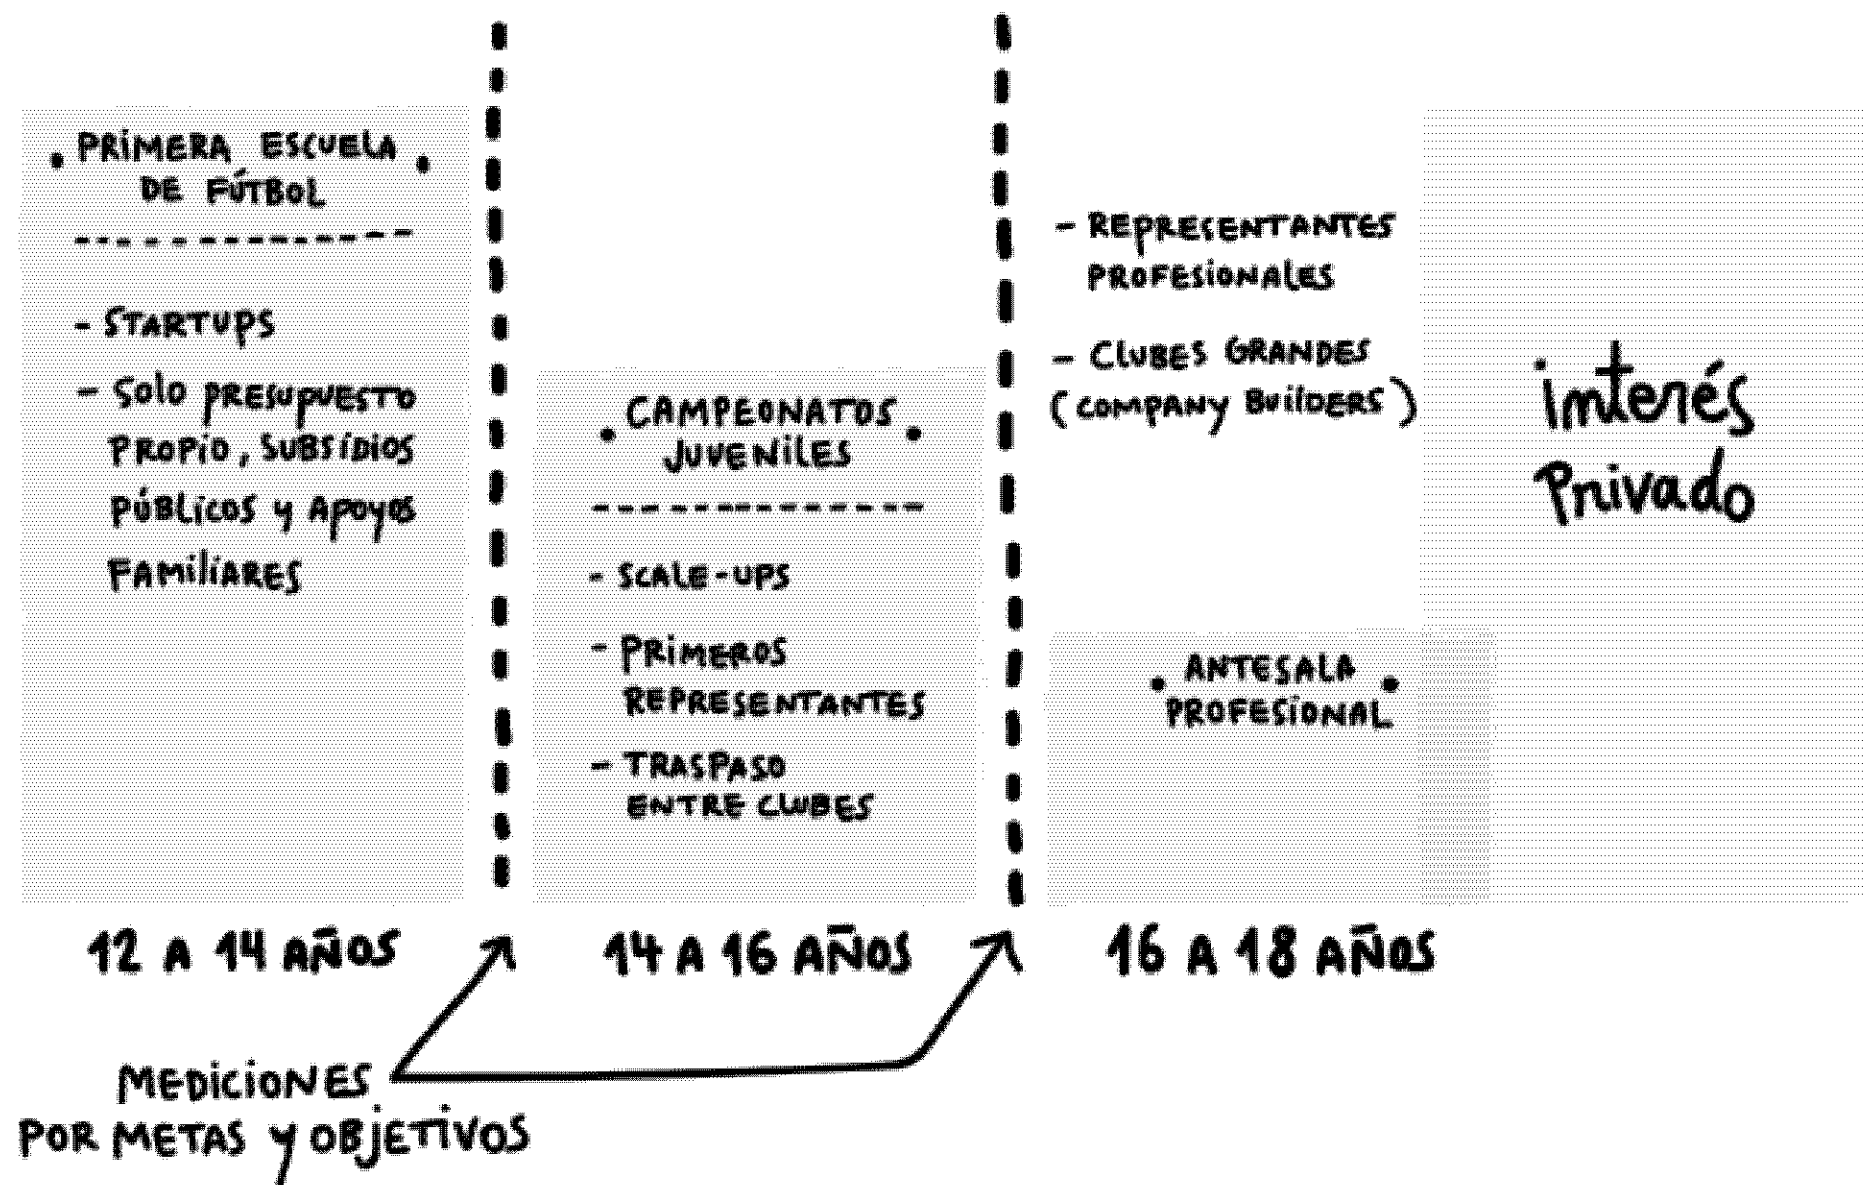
• PRIMERA ESCUELA DE FÚTBOL •

- STARTUPS
- SOLO PRESUPUESTO PROPIO, SUBSIDIOS PÚBLICOS Y APOYOS FAMILIARES

• CAMPEONATOS JUVENILES •

- SCALE-UPS
- PRIMEROS REPRESENTANTES
- TRASPASO ENTRE CLUBES

- REPRESENTANTES PROFESIONALES
- CLUBES GRANDES (COMPANY BUILDERS)

• ANTESALA PROFESIONAL •

interés Privado

12 A 14 AÑOS

14 A 16 AÑOS

16 A 18 AÑOS

MEDICIONES POR METAS Y OBJETIVOS